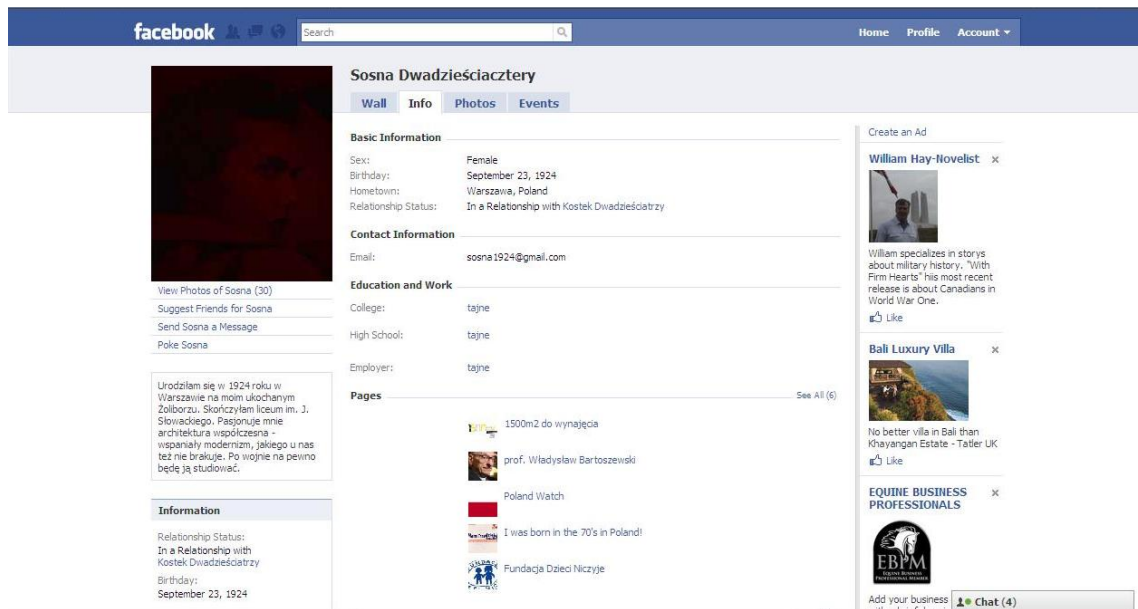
facebook
Search
Home Profile Account ▾

Sosna Dwadzieściacztery
Wall Info Photos Events

Basic Information
Sex: Female
Birthday: September 23, 1924
Hometown: Warszawa, Poland
Relationship Status: In a Relationship with Kostek Dwadzieściatrzy

Contact Information
Email: sosna1924@gmail.com

Education and Work
College: tajne
High School: tajne
Employer: tajne

Pages
See All (6)
1500m2 do wynajęcia
prof. Władysław Bartoszewski
Poland Watch
I was born in the 70's in Poland!
Fundacja Dzieci Niczyje

View Photos of Sosna (30)
Suggest Friends for Sosna
Send Sosna a Message
Poke Sosna

Urodziłam się w 1924 roku w Warszawie na moim ukochanym Żoliborzu. Skończyłam liceum im. J. Słowackiego. Pasjonuje mnie architektura współczesna - wspaniały modernizm, jakiego u nas też nie brakuje. Po wojnie na pewno będę ją studiować.

Information
Relationship Status:
In a Relationship with Kostek Dwadzieściatrzy
Birthday:
September 23, 1924

Create an Ad
William Hay-Novelist ×
William specializes in storys about military history. "With Firm Hearts" his most recent release is about Canadians in World War One.
Like
Bali Luxury Villa ×
No better villa in Bali than Khayangan Estate - Tatler UK
Like
EQUINE BUSINESS PROFESSIONALS ×
EBPM
Add your business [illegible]
Chat (4)